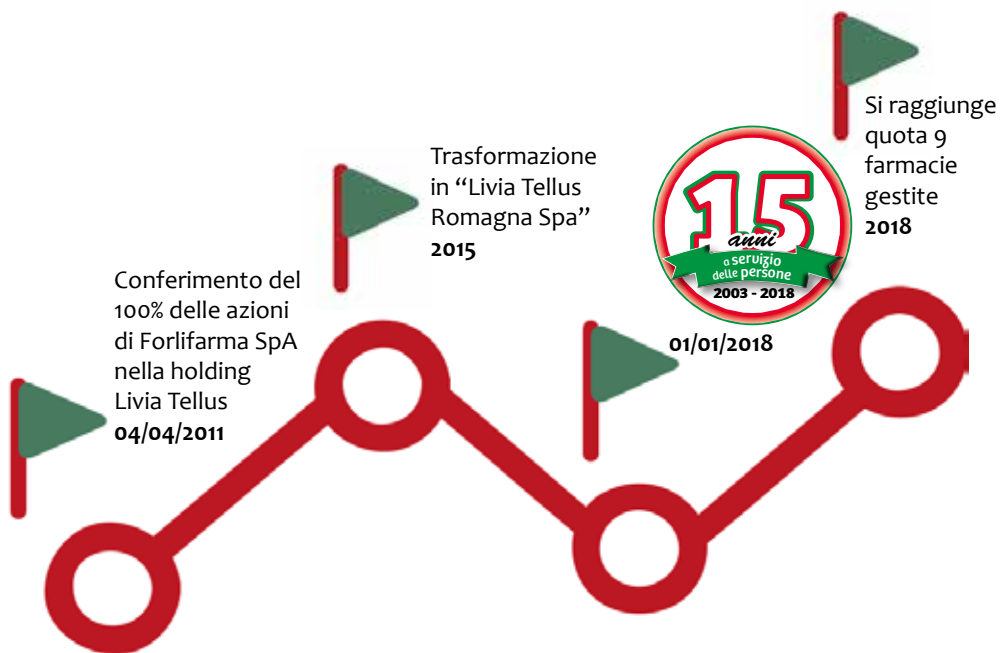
Conferimento del 100% delle azioni di Forlifarma SpA nella holding Livia Tellus
**04/04/2011**

Trasformazione in "Livia Tellus Romagna Spa"
**2015**

15 anni a servizio delle persone
2003 - 2018

**01/01/2018**

Si raggiunge quota 9 farmacie gestite
**2018**